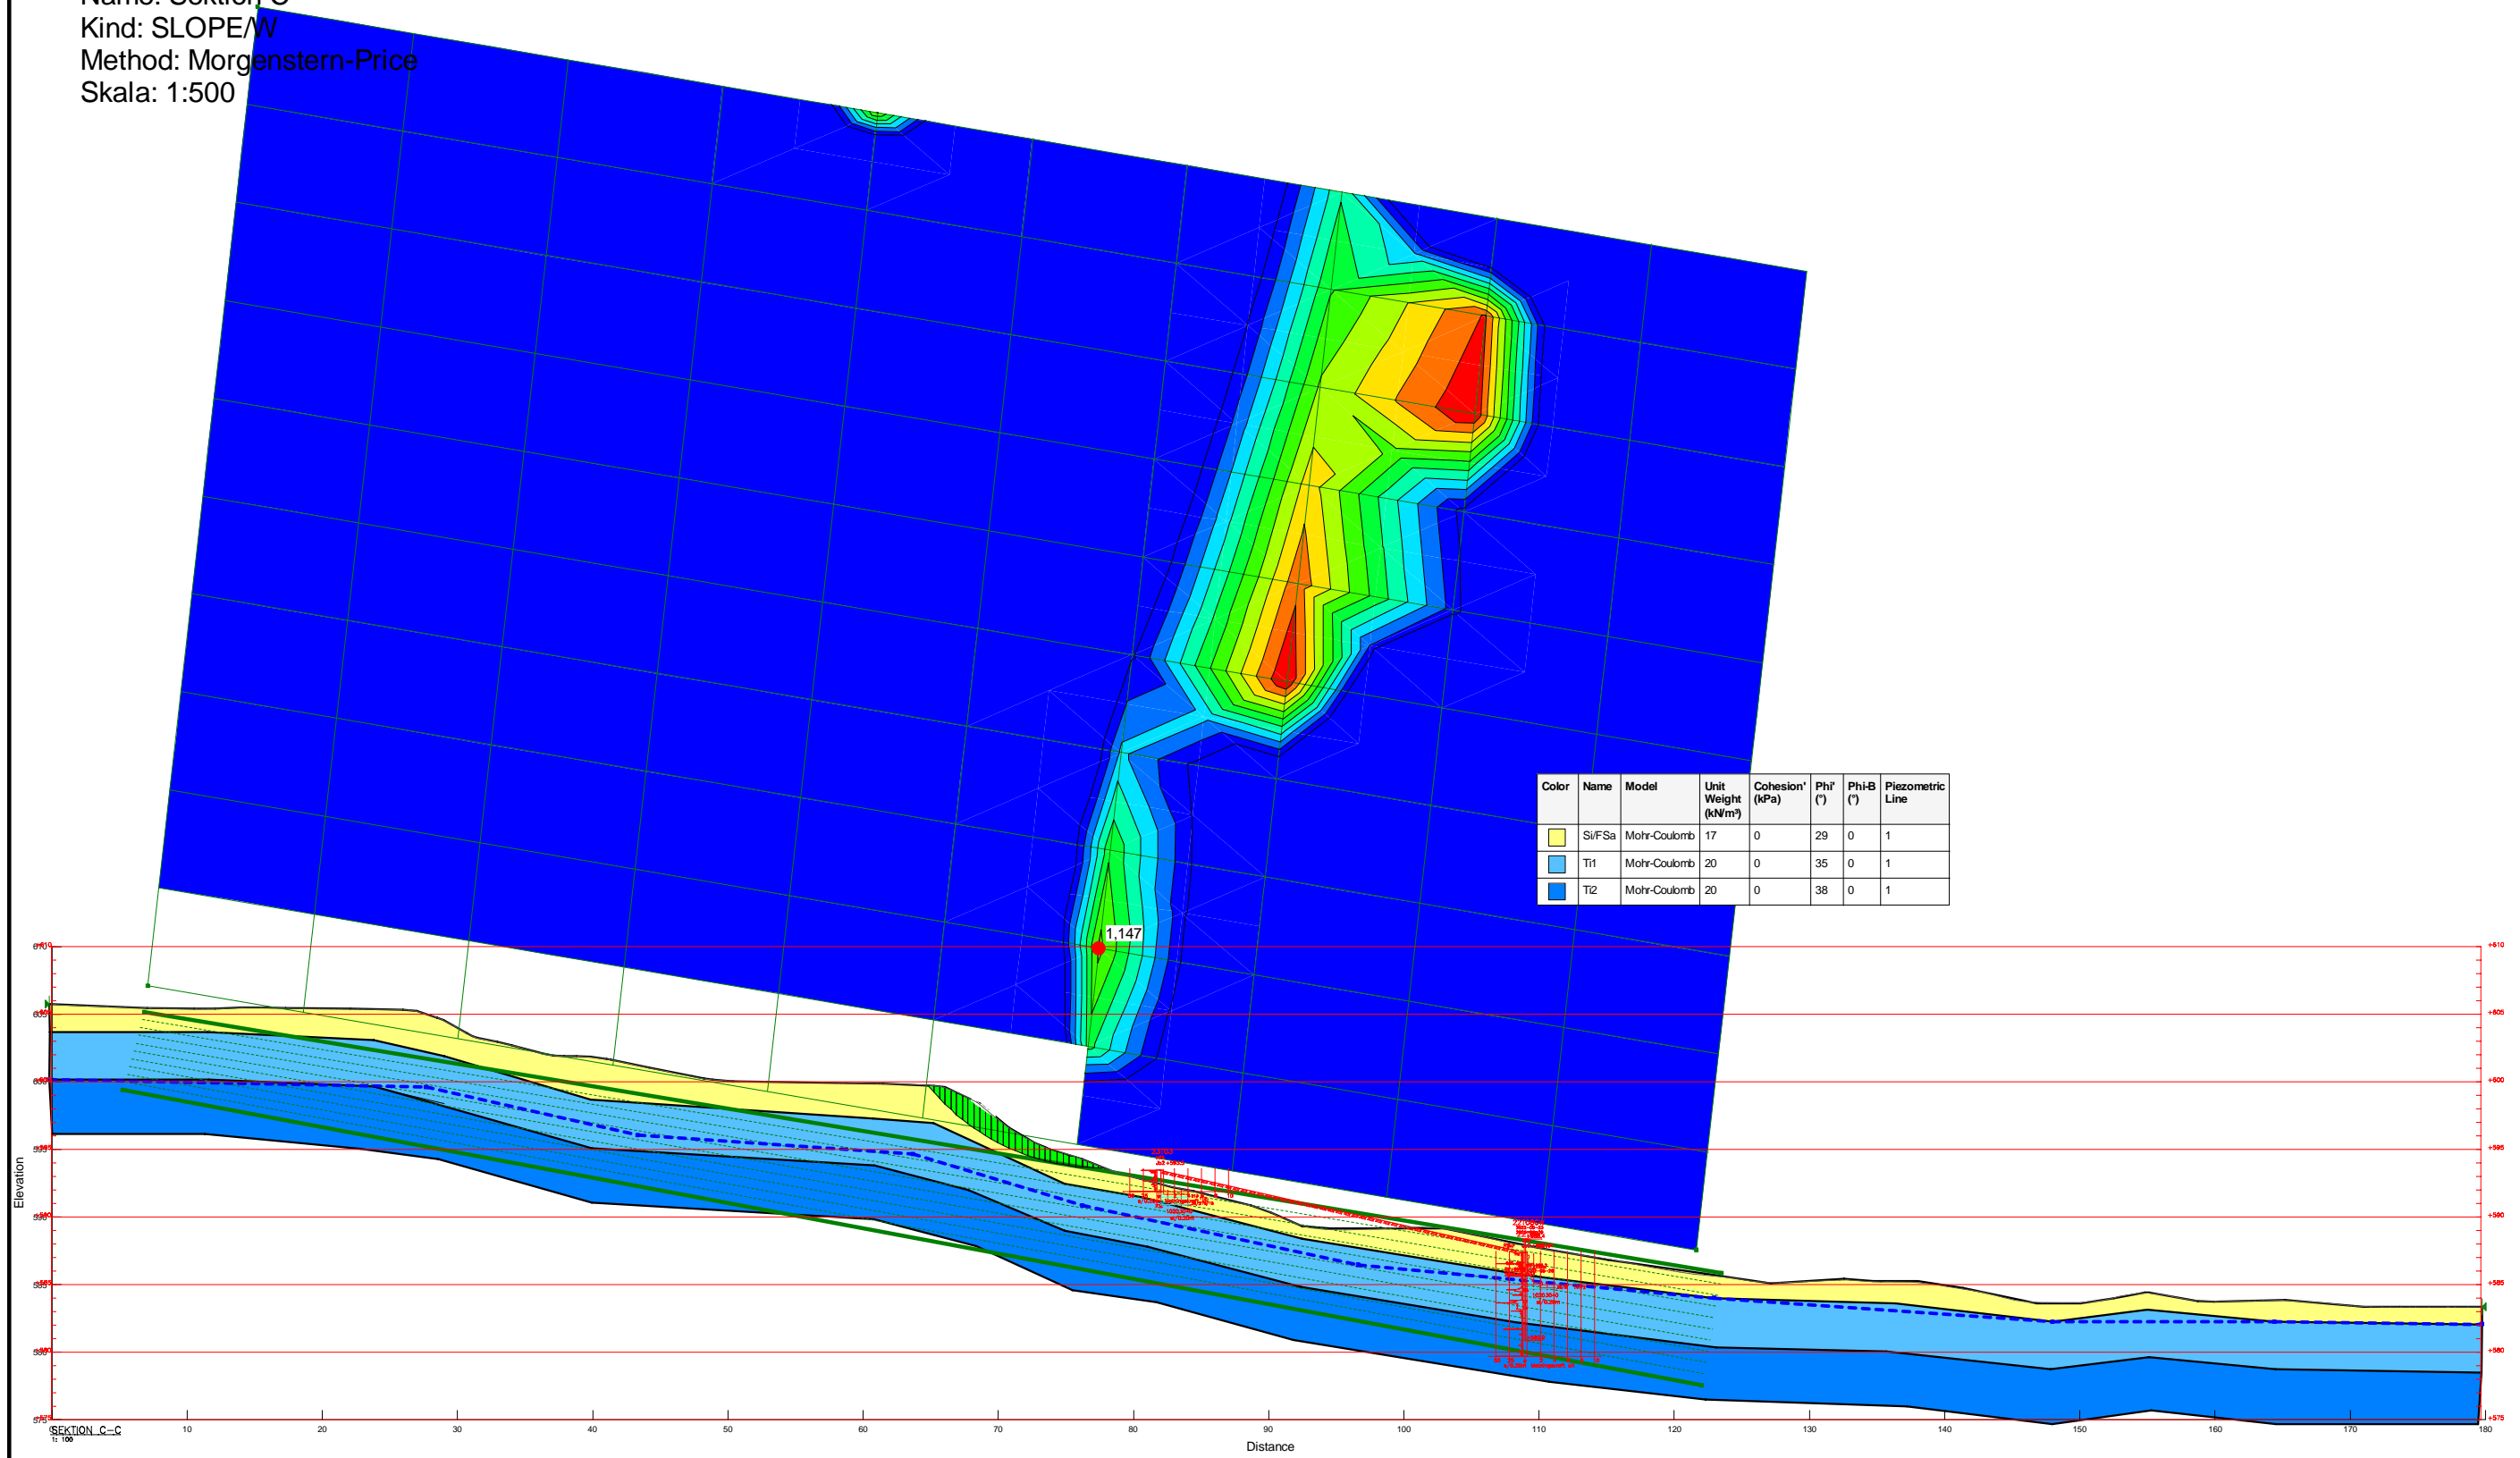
Name: Sektion C
Kind: SLOPE/W
Method: Morgenstern-Price
Skala: 1:500

| Color | Name | Model | Unit Weight (kN/m³) | Cohesion' (kPa) | Phi' (°) | Phi-B (°) | Piezometric Line |
|---|---|---|---|---|---|---|---|
| | Si/FSa | Mohr-Coulomb | 17 | 0 | 29 | 0 | 1 |
| | Ti1 | Mohr-Coulomb | 20 | 0 | 35 | 0 | 1 |
| | Ti2 | Mohr-Coulomb | 20 | 0 | 38 | 0 | 1 |

1,147

Elevation

SEKTION C–C
1: 100

10 20 30 40 50 60 70 80 90 100 110 120 130 140 150 160 170 180

Distance

+610 +605 +600 +595 +590 +585 +580 +575